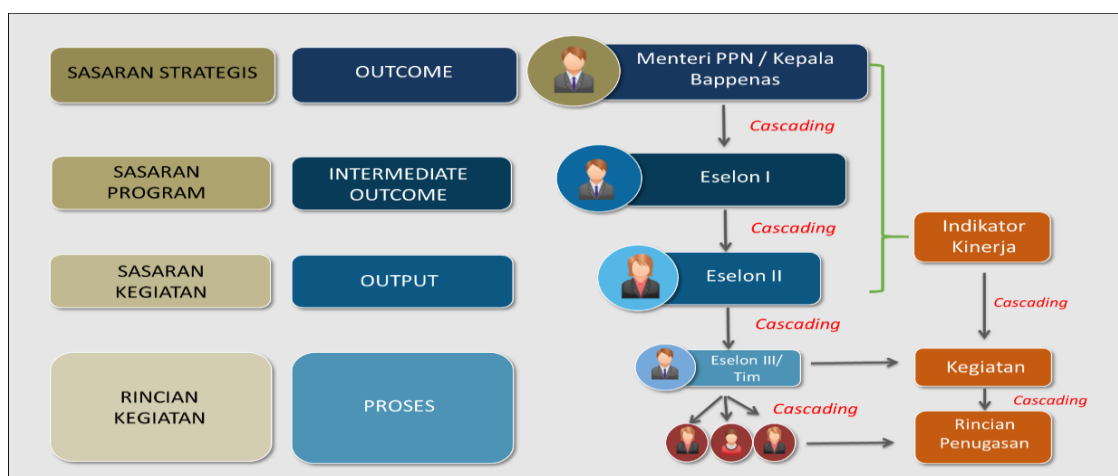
SASARAN STRATEGIS

OUTCOME

Menteri PPN / Kepala Bappenas

Cascading

SASARAN PROGRAM

INTERMEDIATE OUTCOME

Eselon I

Cascading

Indikator Kinerja

SASARAN KEGIATAN

OUTPUT

Eselon II

Cascading

Cascading

RINCIAN KEGIATAN

PROSES

Eselon III/ Tim

Kegiatan

Cascading

Cascading

Rincian Penugasan